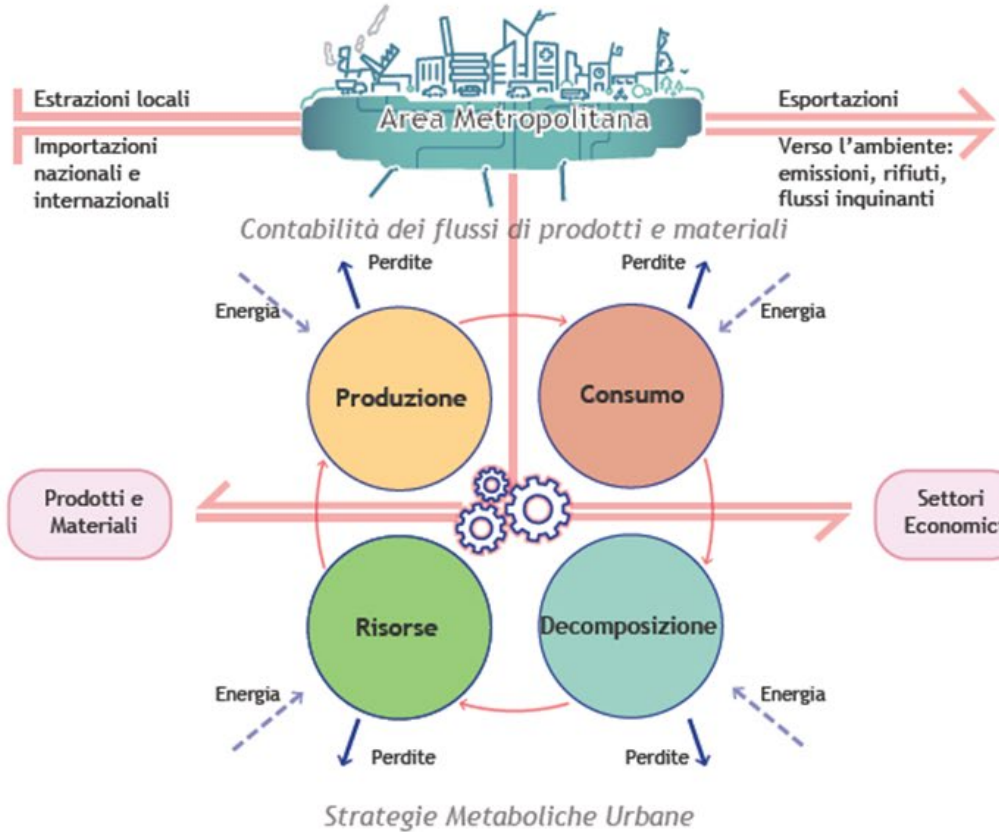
Estrazioni locali

Importazioni nazionali e internazionali

Area Metropolitana

Esportazioni

Verso l'ambiente: emissioni, rifiuti, flussi inquinanti

Contabilità dei flussi di prodotti e materiali

Perdite

Perdite

Energia

Energia

Produzione

Consumo

Prodotti e Materiali

Settori Economici

Risorse

Decomposizione

Energia

Energia

Perdite

Perdite

Strategie Metaboliche Urbane